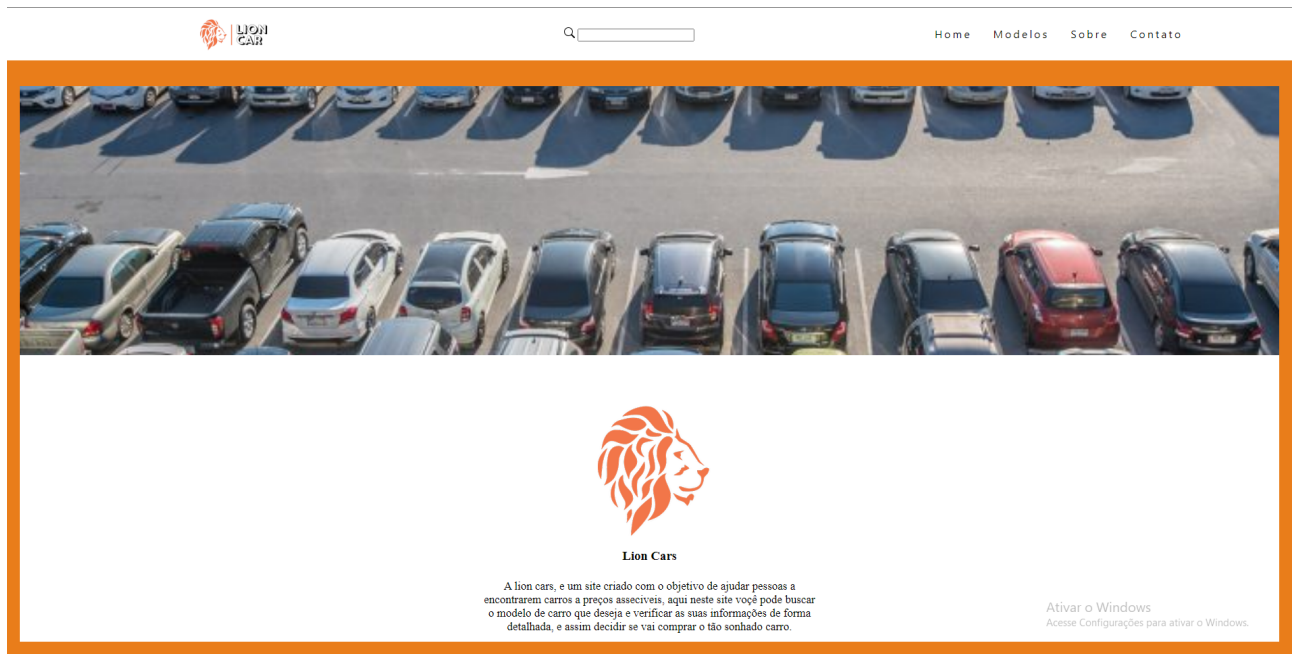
LION CAR

Home Modelos Sobre Contato

Lion Cars

A lion cars, e um site criado com o objetivo de ajudar pessoas a encontrarem carros a preços asseciveis, aqui neste site você pode buscar o modelo de carro que deseja e verificar as suas informações de forma detalhada, e assim decidir se vai comprar o tão sonhado carro.

Ativar o Windows
Acesse Configurações para ativar o Windows.